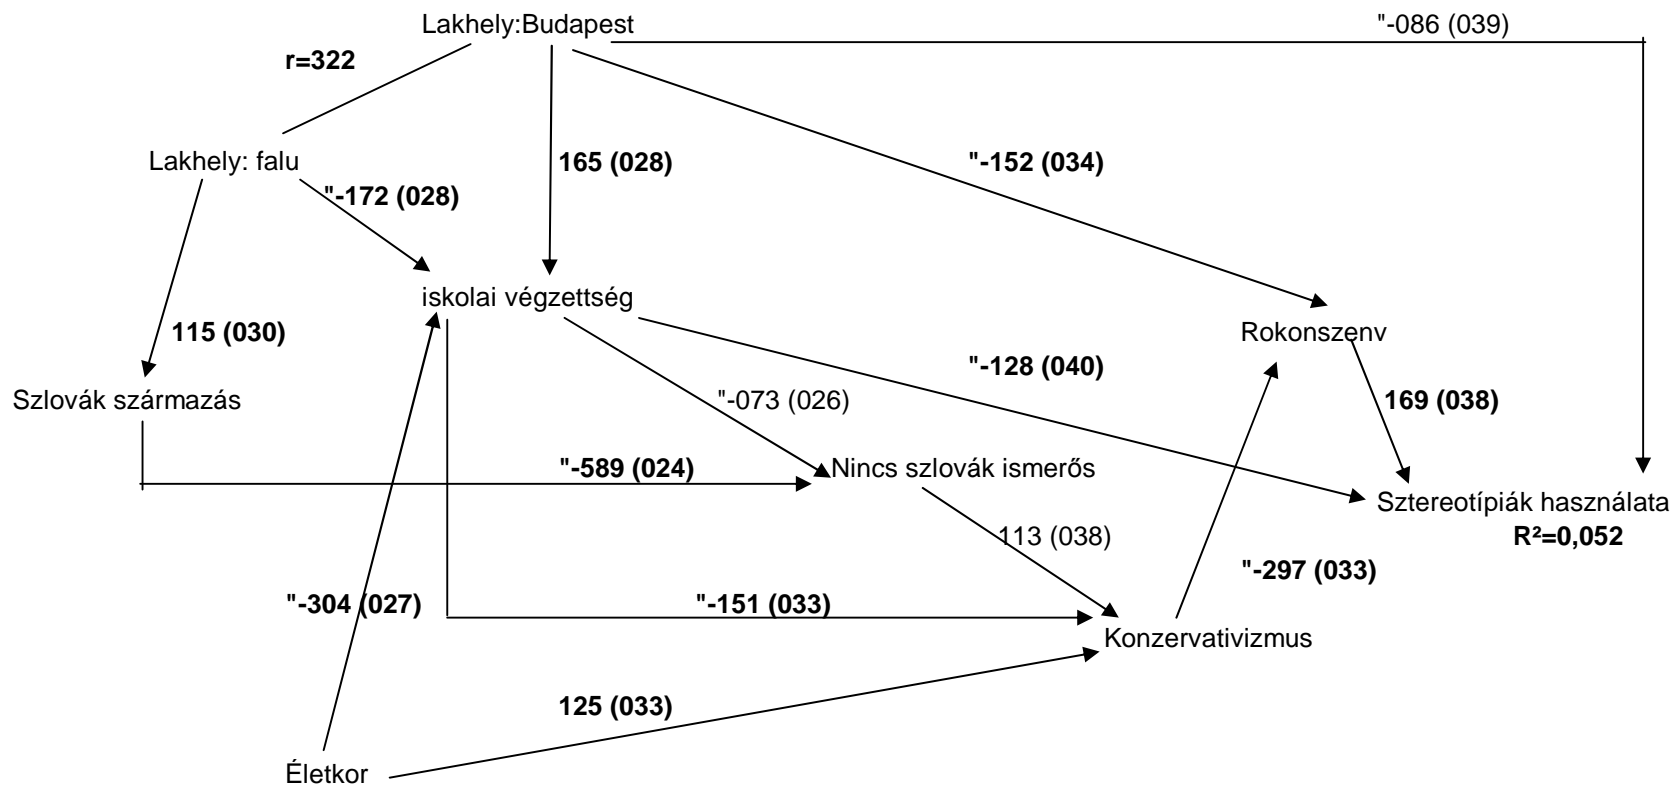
Lakhely:Budapest

"-086 (039)

r=322

Lakhely: falu

165 (028)

"-152 (034)

"-172 (028)

iskolai végzettség

115 (030)

Rokonszenv

"-128 (040)

Szlovák származás

"-073 (026)

169 (038)

"-589 (024)

Nincs szlovák ismerős

Sztereotípiák használata

R²=0,052

113 (038)

"-297 (033)

"-304 (027)

"-151 (033)

Konzervativizmus

125 (033)

Életkor